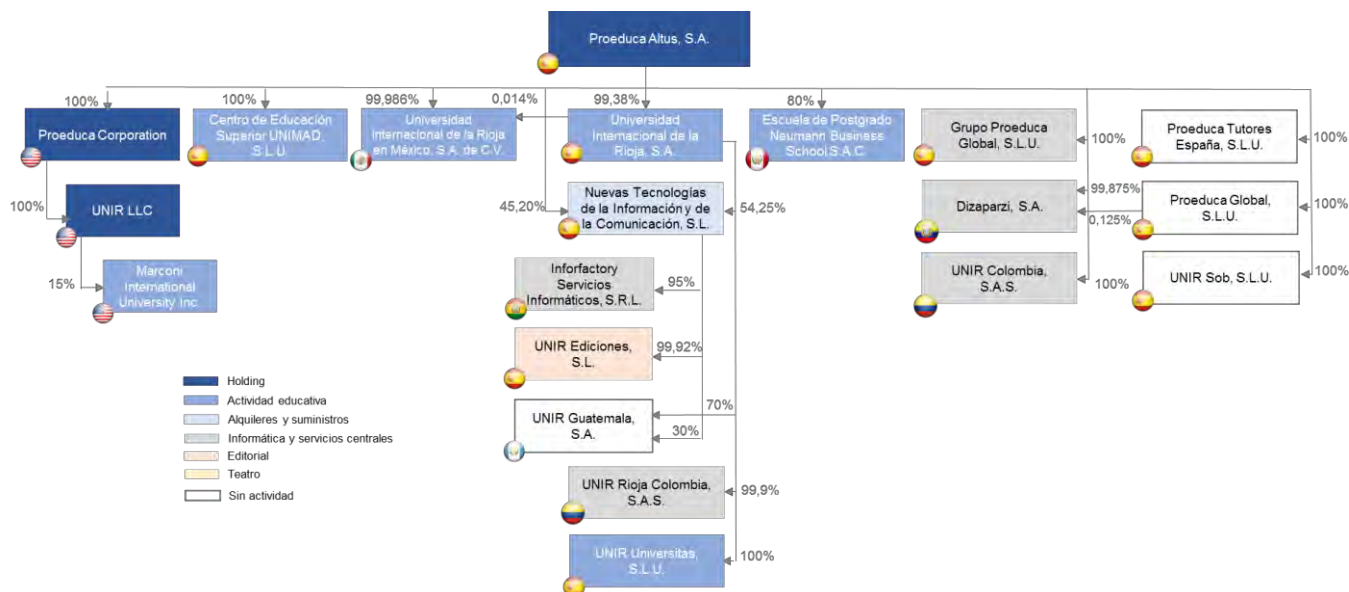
Proeduca Altus, S.A.

100%
Proeduca Corporation

100%
Centro de Educación Superior UNIMAD, S.L.U.

99,986%
Universidad Internacional de la Rioja en México, S.A. de C.V.

0,014%

99,38%
Universidad Internacional de la Rioja, S.A.

80%
Escuela de Postgrado Neumann Business School S.A.C.

Grupo Proeduca Global, S.L.U.
100%

Proeduca Tutores España, S.L.U.
100%

100%
UNIR LLC

45,20%
Nuevas Tecnologías de la Información y de la Comunicación, S.L.
54,25%

99,875%
Dizaparzi, S.A.
0,125%

Proeduca Global, S.L.U.
100%

15%
Marconi International University Inc.

Inforfactory Servicios Informáticos, S.R.L.
95%

UNIR Colombia, S.A.S.
100%

UNIR Sob, S.L.U.
100%

UNIR Ediciones, S.L.
99,92%

Holding
Actividad educativa
Alquileres y suministros
Informática y servicios centrales
Editorial
Teatro
Sin actividad

70%
UNIR Guatemala, S.A.
30%

UNIR Rioja Colombia, S.A.S.
99,9%

UNIR Universitas, S.L.U.
100%